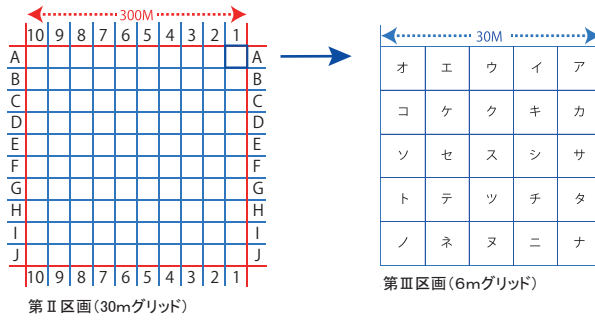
300M

| | 10 | 9 | 8 | 7 | 6 | 5 | 4 | 3 | 2 | 1 | |
|---|---|---|---|---|---|---|---|---|---|---|---|
| A | | | | | | | | | | | A |
| B | | | | | | | | | | | B |
| C | | | | | | | | | | | C |
| D | | | | | | | | | | | D |
| E | | | | | | | | | | | E |
| F | | | | | | | | | | | F |
| G | | | | | | | | | | | G |
| H | | | | | | | | | | | H |
| I | | | | | | | | | | | I |
| J | | | | | | | | | | | J |
| | 10 | 9 | 8 | 7 | 6 | 5 | 4 | 3 | 2 | 1 | |

第Ⅱ区画（30mグリッド）

30M

| オ | エ | ウ | イ | ア |
|---|---|---|---|---|
| コ | ケ | ク | キ | カ |
| ソ | セ | ス | シ | サ |
| ト | テ | ツ | チ | タ |
| ノ | ネ | ヌ | ニ | ナ |

第Ⅲ区画（6mグリッド）